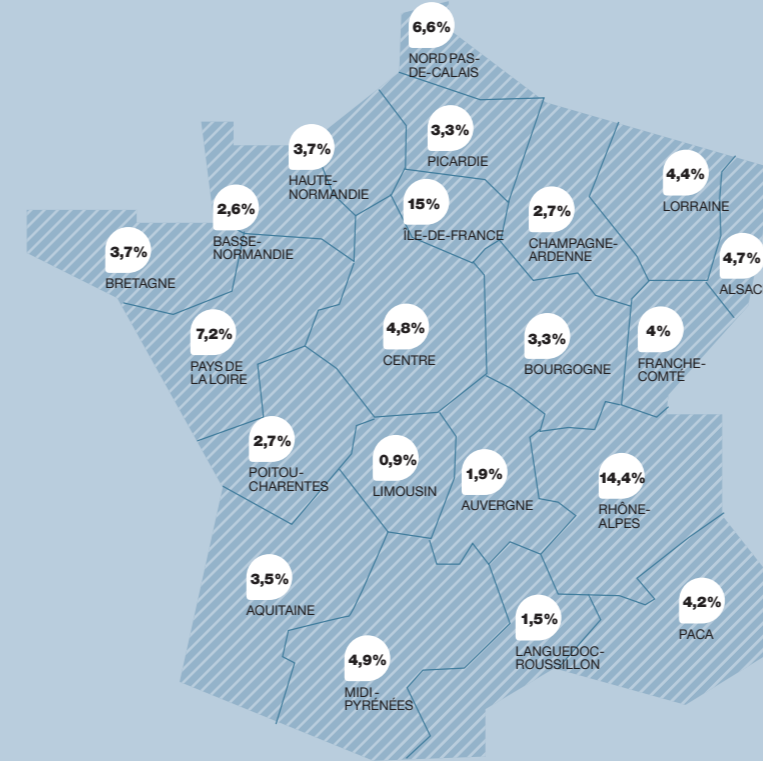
6,6%
NORD PAS-DE-CALAIS

3,3%
PICARDIE

3,7%
HAUTE-NORMANDIE

4,4%
LORRAINE

15%
ÎLE-DE-FRANCE

2,7%
CHAMPAGNE-ARDENNE

2,6%
BASSE-NORMANDIE

4,7%
ALSAC

3,7%
BRETAGNE

7,2%
PAYS DE LA LOIRE

4,8%
CENTRE

3,3%
BOURGOGNE

4%
FRANCHE-COMTÉ

2,7%
POITOU-CHARENTES

0,9%
LIMOUSIN

1,9%
AUVERGNE

14,4%
RHÔNE-ALPES

3,5%
AQUITAINE

1,5%
LANGUEDOC-ROUSSILLON

4,2%
PACA

4,9%
MIDI-PYRÉNÉES